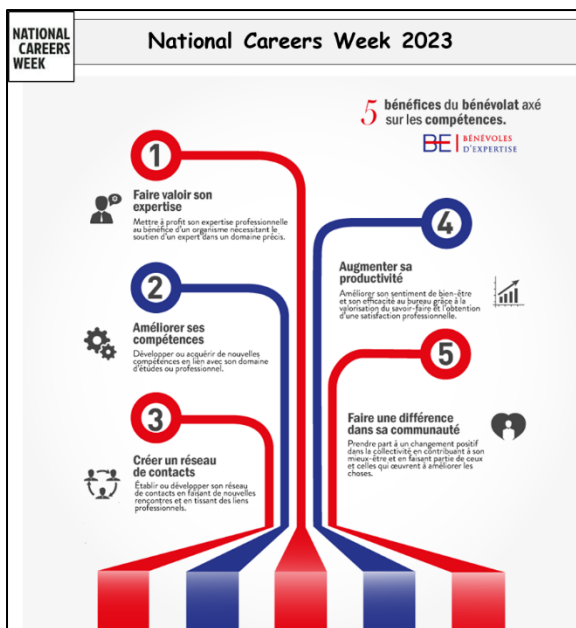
NATIONAL CAREERS WEEK

National Careers Week 2023

5 bénéfices du bénévolat axé sur les compétences.

BE | BÉNÉVOLES D'EXPERTISE

1

Faire valoir son expertise

Mettre à profit son expertise professionnelle au bénéfice d'un organisme nécessitant le soutien d'un expert dans un domaine précis.

2

Améliorer ses compétences

Développer ou acquérir de nouvelles compétences en lien avec son domaine d'études ou professionnel.

3

Créer un réseau de contacts

Établir ou développer son réseau de contacts en faisant de nouvelles rencontres et en tissant des liens professionnels.

4

Augmenter sa productivité

Améliorer son sentiment de bien-être et son efficacité au bureau grâce à la valorisation du savoir-faire et l'obtention d'une satisfaction professionnelle.

5

Faire une différence dans sa communauté

Prendre part à un changement positif dans la collectivité en contribuant à son mieux-être et en faisant partie de ceux et celles qui œuvrent à améliorer les choses.